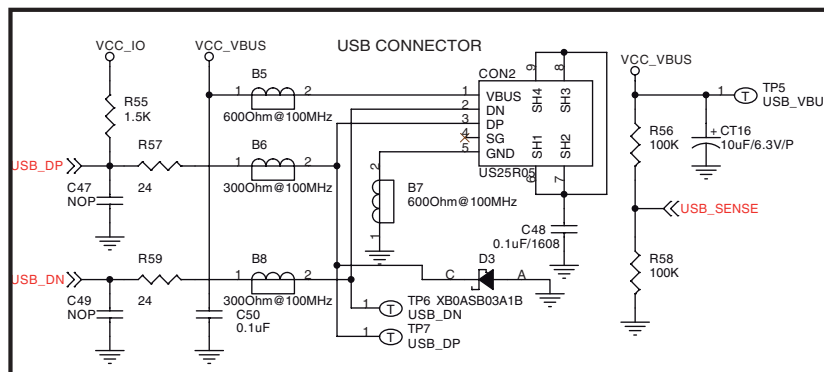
USB CONNECTOR

VCC_IO
VCC_VBUS
R55
1.5K
R57
USB_DP
C47
NOP
24
B5
1
2
600Ohm@100MHz
B6
1
2
300Ohm@100MHz
CON2
VBUS
DN
DP
SG
GND
1
2
3
4
5
SH4
SH3
SH1
SH2
9
8
7
6
US25R05
2
1
B7
600Ohm@100MHz
C48
0.1uF/1608
R59
USB_DN
C49
NOP
24
B8
1
2
300Ohm@100MHz
C50
0.1uF
C
D3
A
TP6
1
XB0ASB03A1B
USB_DN
TP7
1
USB_DP
VCC_VBUS
1
TP5
USB_VBU
R56
100K
+
CT16
10uF/6.3V/P
USB_SENSE
R58
100K